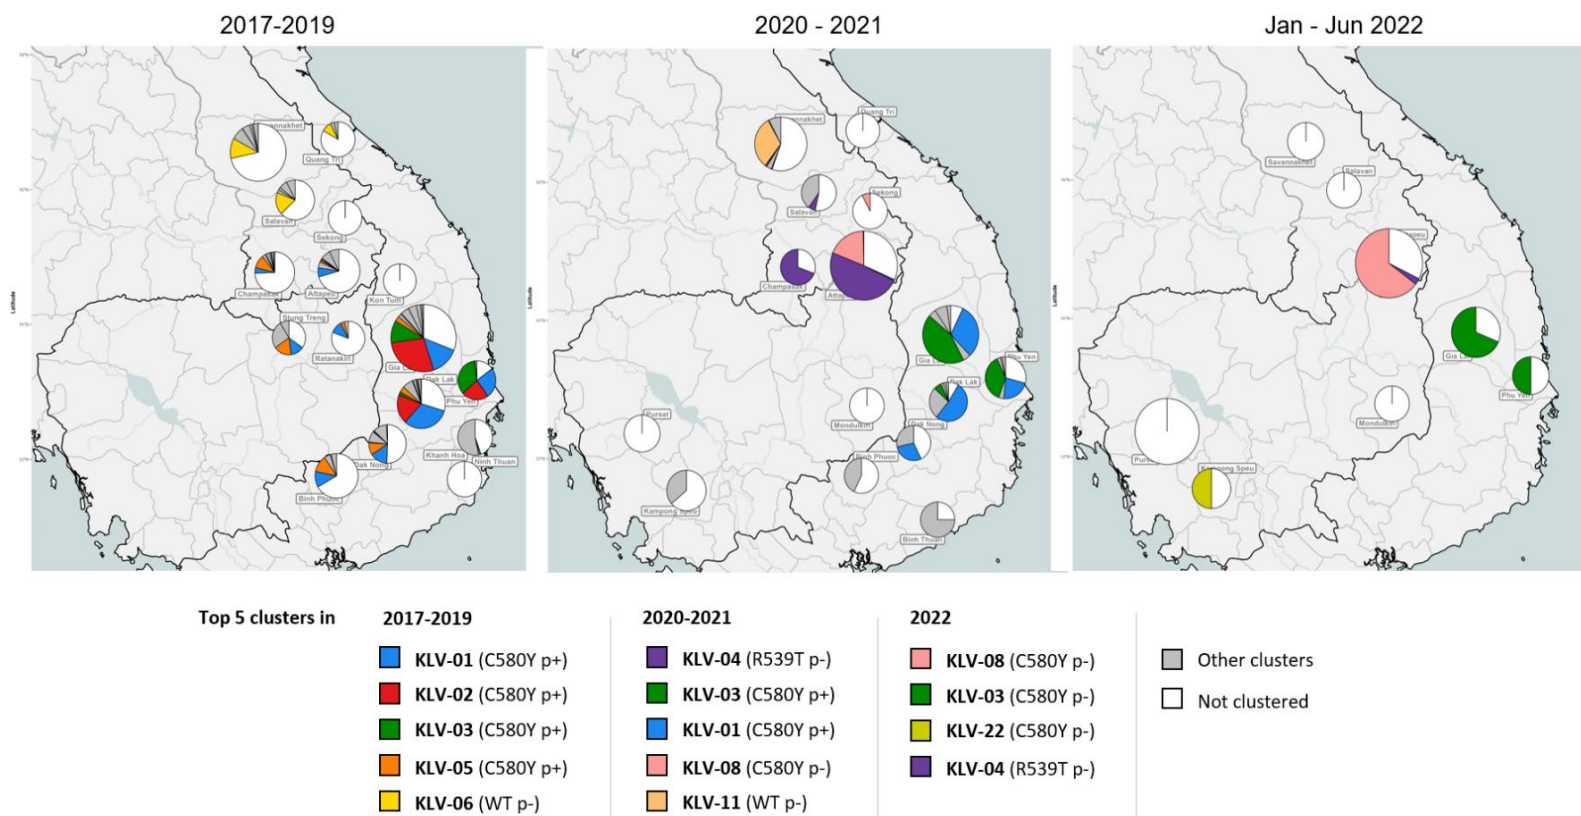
2017-2019

Savannakhet
Quang Tri
Salavan
Sekong
Champasak
Attapeu
Kon Tum
Stung Treng
Ratanakiri
Gia Lai
Dak Lak
Phu Yen
Khanh Hoa
Ninh Thuan
Dak Nong
Binh Phuoc

2020 - 2021

Savannakhet
Quang Tri
Salavan
Sekong
Champasak
Attapeu
Gia Lai
Phu Yen
Dak Lak
Pursat
Mondulkiri
Dak Nong
Binh Phuoc
Kampong Speu
Binh Thuan

Jan - Jun 2022

Savannakhet
Salavan
Attapeu
Gia Lai
Phu Yen
Mondulkiri
Pursat
Kampong Speu

Top 5 clusters in

2017-2019
KLV-01 (C580Y p+)
KLV-02 (C580Y p+)
KLV-03 (C580Y p+)
KLV-05 (C580Y p+)
KLV-06 (WT p-)

2020-2021
KLV-04 (R539T p-)
KLV-03 (C580Y p+)
KLV-01 (C580Y p+)
KLV-08 (C580Y p-)
KLV-11 (WT p-)

2022
KLV-08 (C580Y p-)
KLV-03 (C580Y p-)
KLV-22 (C580Y p-)
KLV-04 (R539T p-)

Other clusters
Not clustered